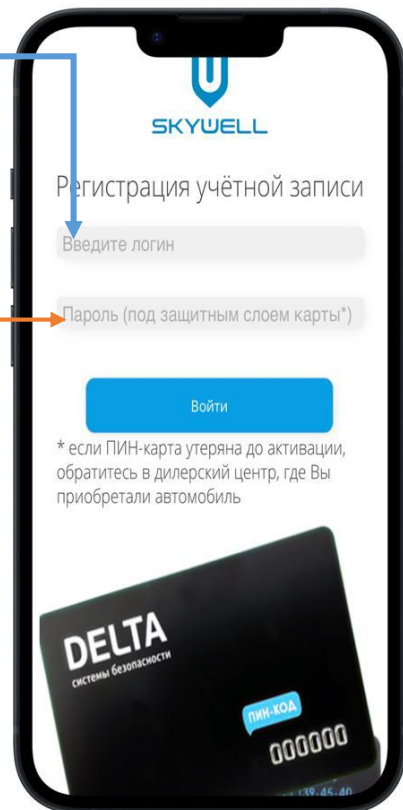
SKYWELL

Регистрация учётной записи

Введите логин

Пароль (под защитным слоем карты*)

Войти

* если ПИН-карта утеряна до активации, обратитесь в дилерский центр, где Вы приобретали автомобиль

DELTA
системы безопасности

ПИН-КОД
000000

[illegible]39-45-40